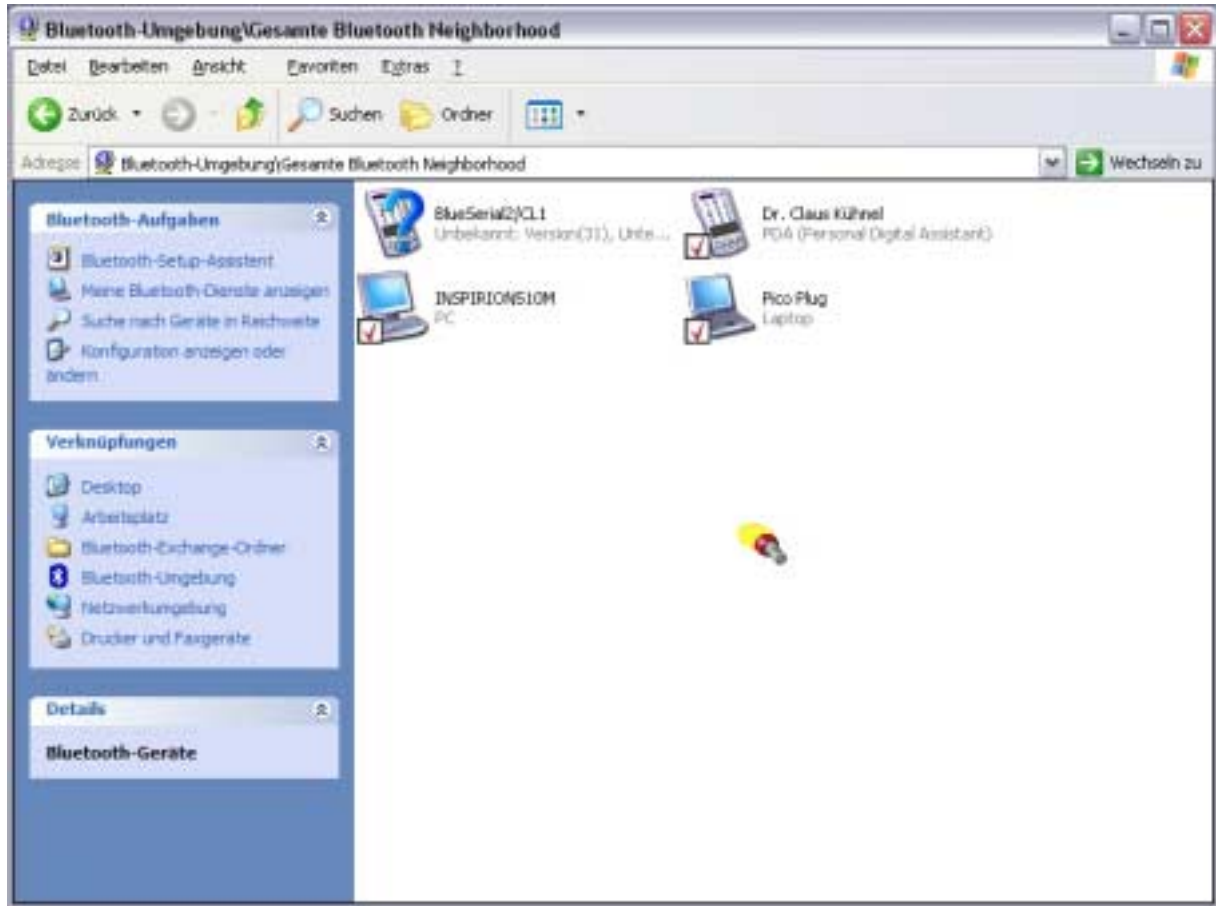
Bluetooth-Umgebung\Gesamte Bluetooth Neighborhood

Datei Bearbeiten Ansicht Favoriten Extras ?

Zurück Suchen Ordner

Adresse Bluetooth-Umgebung\Gesamte Bluetooth Neighborhood Wechseln zu

Bluetooth-Aufgaben

Bluetooth-Setup-Assistent
Meine Bluetooth-Dienste anzeigen
Suche nach Geräte in Reichweite
Konfiguration anzeigen oder ändern

Verknüpfungen

Desktop
Arbeitsplatz
Bluetooth-Exchange-Ordner
Bluetooth-Umgebung
Netzwerkumgebung
Drucker und Faxgeräte

Details

Bluetooth-Geräte

BlueSerial2/CL1
Unbekannt: Version(31), Unte...

Dr. Claus Kühnel
PDA (Personal Digital Assistant)

INSPIRION510M
PC

Pico Plug
Laptop